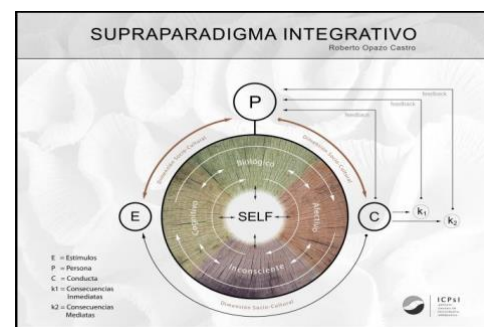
SUPRAPARADIGMA INTEGRATIVO
Roberto Opazo Castro

P

feedback
feedback
feedback
feedback

Dimensión Socio-Cultural
Dimensión Socio-Cultural

Biológico
Cognitivo
SELF
Afectivo
Inconsciente

E

C

$k_1$

$k_2$

E = Estímulos
P = Persona
C = Conducta
k1 = Consecuencias Inmediatas
k2 = Consecuencias Mediatas

Dimensión Socio-Cultural

ICPSI
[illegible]